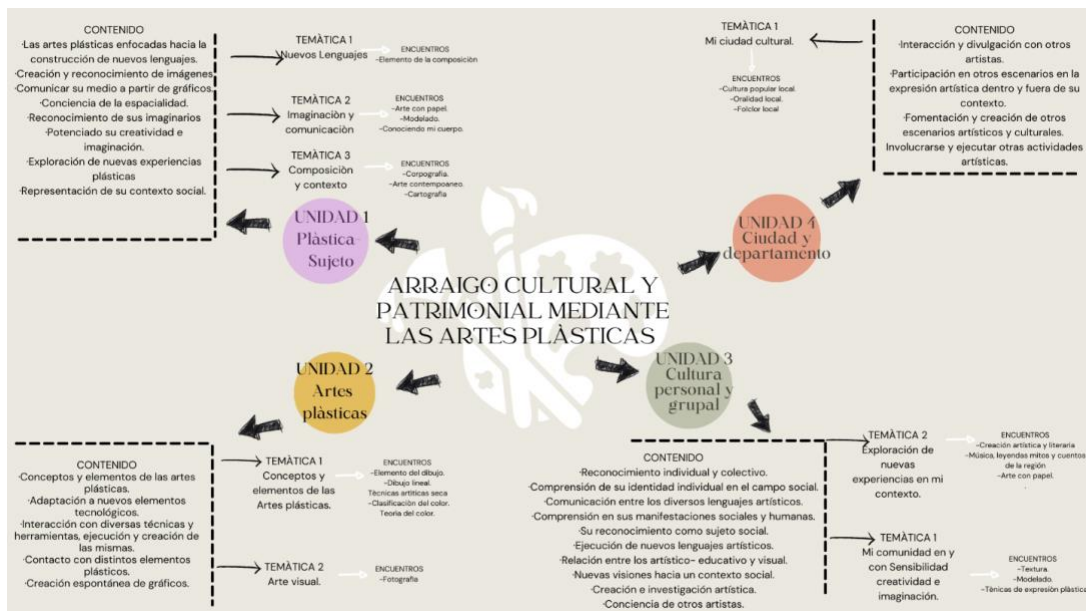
ARRAIGO CULTURAL Y PATRIMONIAL MEDIANTE LAS ARTES PLÀSTICAS

CONTENIDO
-Las artes plásticas enfocadas hacia la construcción de nuevos lenguajes.
-Creación y reconocimiento de imágenes.
-Comunicar su medio a partir de gráficos.
-Conciencia de la espacialidad.
-Reconocimiento de sus imaginarios
-Potenciado su creatividad e imaginación.
-Exploración de nuevas experiencias plásticas
-Representación de su contexto social.

TEMÀTICA 1
Nuevos Lenguajes
ENCUENTROS
-Elemento de la composición

TEMÀTICA 2
Imaginación y comunicaciòn
ENCUENTROS
-Arte con papel.
-Modelado.
-Conociendo mi cuerpo.

TEMÀTICA 3
Composiciòn y contexto
ENCUENTROS
-Corpografía.
-Arte contempoaneo.
-Cartografía

UNIDAD 1
Plàstica-Sujeto

TEMÀTICA 1
Mi ciudad cultural.
ENCUENTROS
-Cultura popular local.
-Oralidad local.
-Folclor local

CONTENIDO
-Interacción y divulgación con otros artistas.
-Participación en otros escenarios en la expresión artística dentro y fuera de su contexto.
-Fomentación y creación de otros escenarios artísticos y culturales.
Involucrarse y ejecutar otras actividades artísticas.

UNIDAD 4
Ciudad y departamento

UNIDAD 2
Artes plàsticas

UNIDAD 3
Cultura personal y grupal

CONTENIDO
-Conceptos y elementos de las artes plásticas.
-Adaptación a nuevos elementos tecnológicos.
-Interacción con diversas técnicas y herramientas, ejecución y creación de las mismas.
-Contacto con distintos elementos plásticos.
-Creación espontánea de gráficos.

TEMÀTICA 1
Conceptos y elementos de las Artes plásticas.
ENCUENTROS
-Elemento del dibujo.
-Dibujo lineal.
Técnicas artísticas seca
-Clasificación del color.
Teoría del color.

TEMÀTICA 2
Arte visual.
ENCUENTROS
-Fotografía

CONTENIDO
-Reconocimiento individual y colectivo.
-Comprensión de su identidad individual en el campo social.
-Comunicación entre los diversos lenguajes artísticos.
-Comprensión en sus manifestaciones sociales y humanas.
-Su reconocimiento como sujeto social.
-Ejecución de nuevos lenguajes artísticos.
-Relación entre lo artístico- educativo y visual.
-Nuevas visiones hacia un contexto social.
-Creación e investigación artística.
-Conciencia de otros artistas.

TEMÀTICA 2
Exploración de nuevas experiencias en mi contexto.
ENCUENTROS
-Creación artística y literaria
-Música, leyendas mitos y cuentos de la región
-Arte con papel.

TEMÀTICA 1
Mi comunidad en y con Sensibilidad creatividad e imaginación.
ENCUENTROS
-Textura.
-Modelado.
-Técnicas de expresión plástica